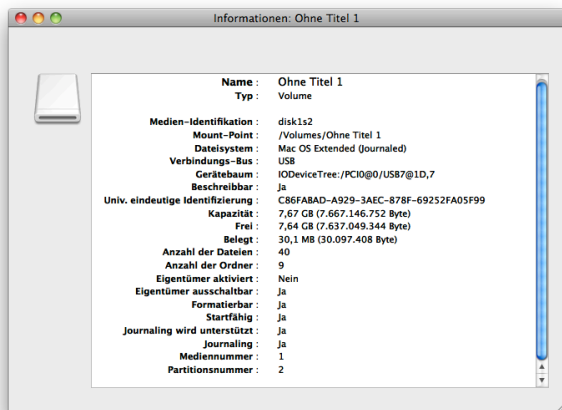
Informationen: Ohne Titel 1

| | |
|---|---|
| Name : | Ohne Titel 1 |
| Typ : | Volume |
| Medien-Identifikation : | disk1s2 |
| Mount-Point : | /Volumes/Ohne Titel 1 |
| Dateisystem : | Mac OS Extended (Journaled) |
| Verbindungs-Bus : | USB |
| Gerätebaum : | IODeviceTree:/PCI0@0/USB7@1D,7 |
| Beschreibbar : | Ja |
| Univ. eindeutige Identifizierung : | C86FA8AD-A929-3AEC-878F-69252FA05F99 |
| Kapazität : | 7,67 GB (7.667.146.752 Byte) |
| Frei : | 7,64 GB (7.637.049.344 Byte) |
| Belegt : | 30,1 MB (30.097.408 Byte) |
| Anzahl der Dateien : | 40 |
| Anzahl der Ordner : | 9 |
| Eigentümer aktiviert : | Nein |
| Eigentümer ausschaltbar : | Ja |
| Formatierbar : | Ja |
| Startfähig : | Ja |
| Journaling wird unterstützt : | Ja |
| Journaling : | Ja |
| Mediennummer : | 1 |
| Partitionsnummer : | 2 |